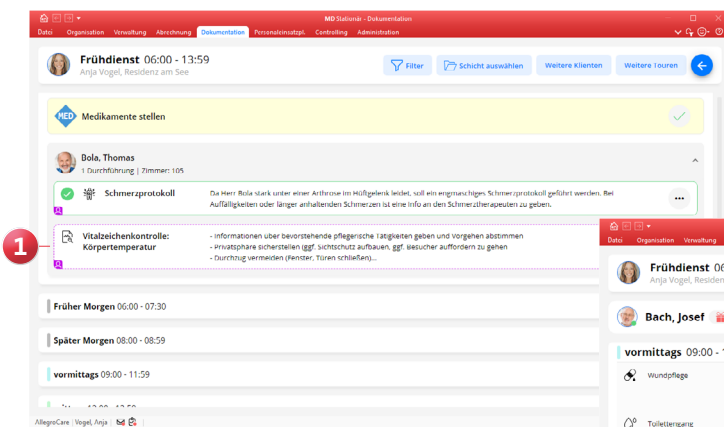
MD Stationär - Dokumentation

Datei Organisation Verwaltung Abrechnung Dokumentation Personaleinsatzpl. Controlling Administration

Frühdienst 06:00 - 13:59
Anja Vogel, Residenz am See

Filter Schicht auswählen Weitere Klienten Weitere Touren

MED Medikamente stellen

Bola, Thomas
1 Durchführung | Zimmer: 105

Schmerzprotokoll
Da Herr Bola stark unter einer Arthrose im Hüftgelenk leidet, soll ein engmaschiges Schmerzprotokoll geführt werden. Bei Auffälligkeiten oder länger anhaltenden Schmerzen ist eine Info an den Schmerztherapeuten zu geben.

1

Vitalzeichenkontrolle: Körpertemperatur
- Informationen über bevorstehende pflegerische Tätigkeiten geben und Vorgehen abstimmen
- Privatsphäre sicherstellen (ggf. Sichtschutz aufbauen, ggf. Besucher auffordern zu gehen
- Durchzug vermeiden (Fenster, Türen schließen)...

Früher Morgen 06:00 - 07:30

Später Morgen 08:00 - 08:59

vormittags 09:00 - 11:59

AllegroCare | Vogel, Anja |

Datei Organisation Verwaltung

Frühdienst 06
Anja Vogel, Residenz

Bach, Josef

vormittags 09:00 - 1

Wundpflege

Toilettengang